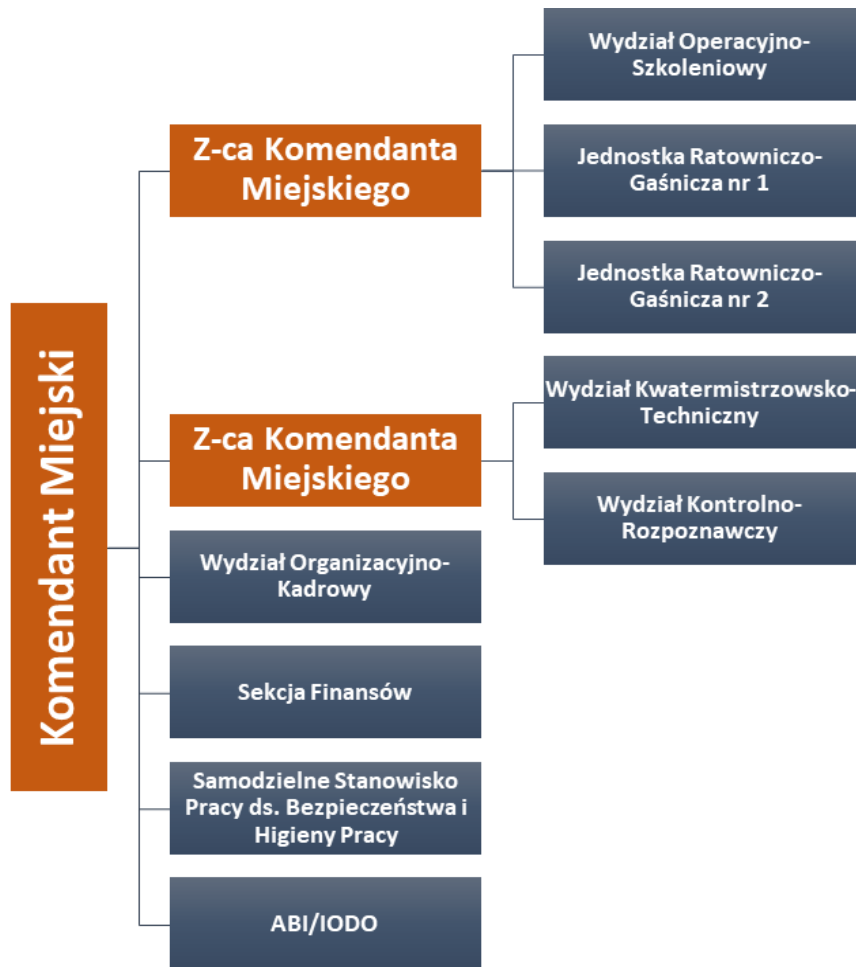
Komendant Miejski

Z-ca Komendanta Miejskiego

Wydział Operacyjno-Szkoleniowy

Jednostka Ratowniczo-Gaśnicza nr 1

Jednostka Ratowniczo-Gaśnicza nr 2

Z-ca Komendanta Miejskiego

Wydział Kwatermistrzowsko-Techniczny

Wydział Kontrolno-Rozpoznawczy

Wydział Organizacyjno-Kadrowy

Sekcja Finansów

Samodzielne Stanowisko Pracy ds. Bezpieczeństwa i Higieny Pracy

ABI/IODO